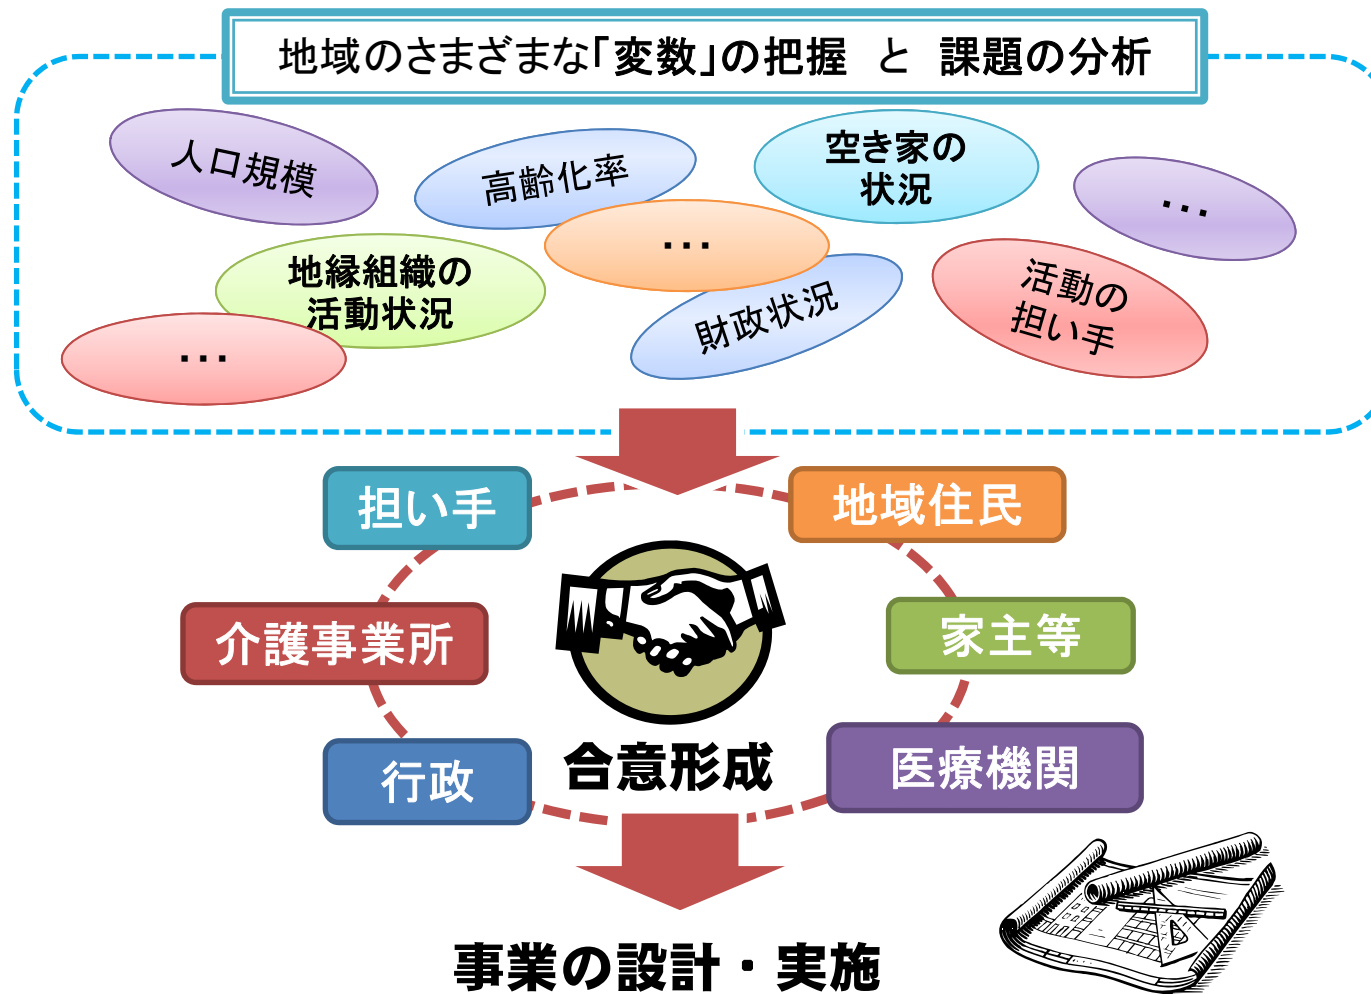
地域のさまざまな「変数」の把握　と　課題の分析

人口規模

高齢化率

空き家の状況

…

…

地縁組織の活動状況

財政状況

活動の担い手

…

担い手

地域住民

介護事業所

家主等

行政

合意形成

医療機関

事業の設計・実施